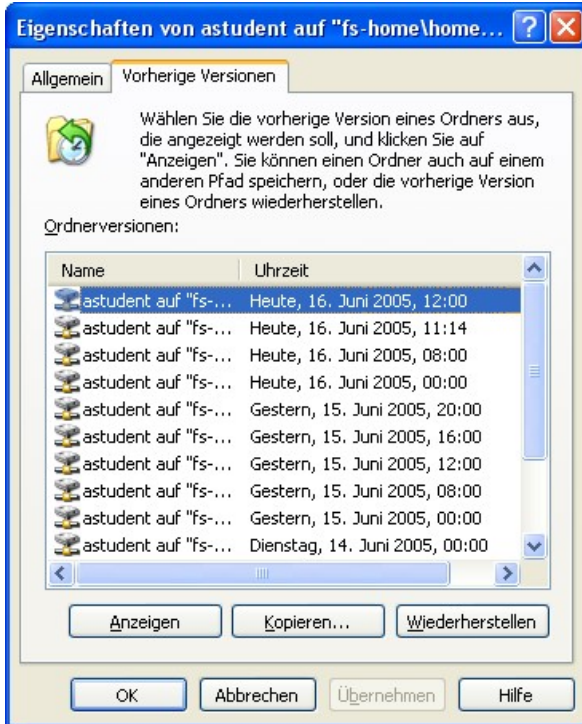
Eigenschaften von astudent auf "fs-home\home...

Allgemein | Vorherige Versionen

Wählen Sie die vorherige Version eines Ordners aus, die angezeigt werden soll, und klicken Sie auf "Anzeigen". Sie können einen Ordner auch auf einem anderen Pfad speichern, oder die vorherige Version eines Ordners wiederherstellen.

Ordnerversionen:

| Name | Uhrzeit |
|---|---|
| astudent auf "fs-... | Heute, 16. Juni 2005, 12:00 |
| astudent auf "fs-... | Heute, 16. Juni 2005, 11:14 |
| astudent auf "fs-... | Heute, 16. Juni 2005, 08:00 |
| astudent auf "fs-... | Heute, 16. Juni 2005, 00:00 |
| astudent auf "fs-... | Gestern, 15. Juni 2005, 20:00 |
| astudent auf "fs-... | Gestern, 15. Juni 2005, 16:00 |
| astudent auf "fs-... | Gestern, 15. Juni 2005, 12:00 |
| astudent auf "fs-... | Gestern, 15. Juni 2005, 08:00 |
| astudent auf "fs-... | Gestern, 15. Juni 2005, 00:00 |
| astudent auf "fs-... | Dienstag, 14. Juni 2005, 00:00 |

Anzeigen | Kopieren... | Wiederherstellen

OK | Abbrechen | Übernehmen | Hilfe